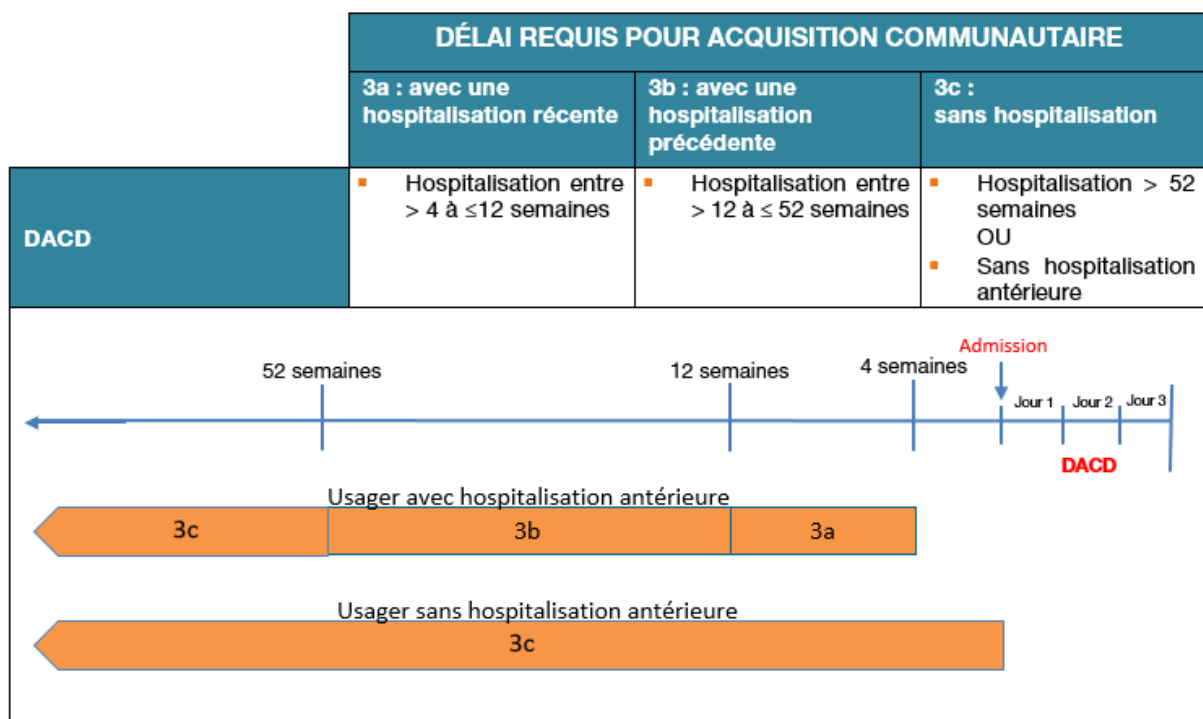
| | DÉLAI REQUIS POUR ACQUISITION COMMUNAUTAIRE | | |
|---|---|---|---|
| | 3a : avec une hospitalisation récente | 3b : avec une hospitalisation précédente | 3c : sans hospitalisation |
| DACD | ▪ Hospitalisation entre > 4 à ≤12 semaines | ▪ Hospitalisation entre > 12 à ≤ 52 semaines | ▪ Hospitalisation > 52 semaines OU ▪ Sans hospitalisation antérieure |

52 semaines

12 semaines

4 semaines

Admission

Jour 1

Jour 2

Jour 3

DACD

Usager avec hospitalisation antérieure

3c

3b

3a

Usager sans hospitalisation antérieure

3c